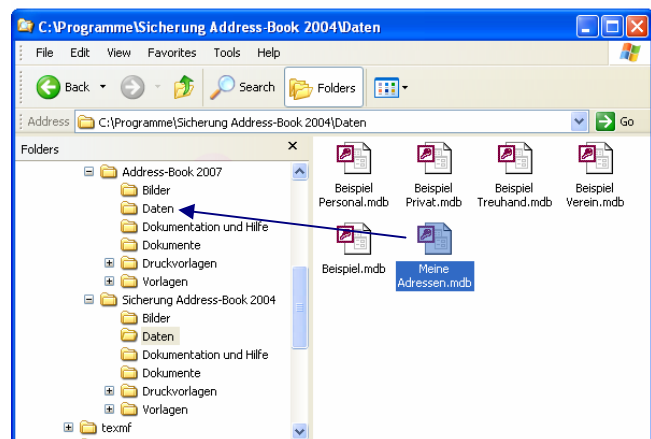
C:\Programme\Sicherung Address-Book 2004\Daten

File Edit View Favorites Tools Help

Back Search Folders

Address C:\Programme\Sicherung Address-Book 2004\Daten Go

Folders

Address-Book 2007
Bilder
Daten
Dokumentation und Hilfe
Dokumente
Druckvorlagen
Vorlagen
Sicherung Address-Book 2004
Bilder
Daten
Dokumentation und Hilfe
Dokumente
Druckvorlagen
Vorlagen
texmf

Beispiel Personal.mdb
Beispiel Privat.mdb
Beispiel Treuhand.mdb
Beispiel Verein.mdb
Beispiel.mdb
Meine Adressen.mdb